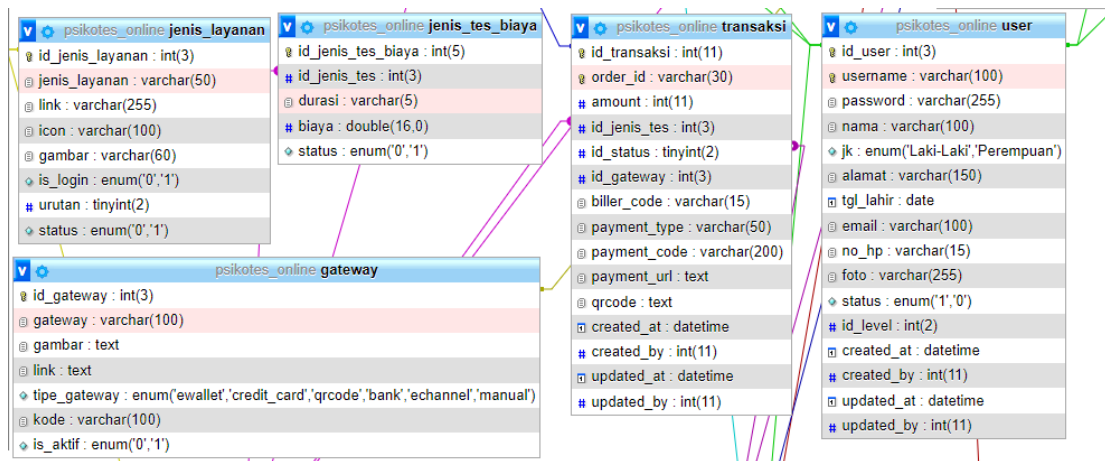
psikotes_online jenis_layanan
id_jenis_layanan : int(3)
jenis_layanan : varchar(50)
link : varchar(255)
icon : varchar(100)
gambar : varchar(60)
is_login : enum('0','1')
urutan : tinyint(2)
status : enum('0','1')

psikotes_online jenis_tes_biaya
id_jenis_tes_biaya : int(5)
id_jenis_tes : int(3)
durasi : varchar(5)
biaya : double(16,0)
status : enum('0','1')

psikotes_online transaksi
id_transaksi : int(11)
order_id : varchar(30)
amount : int(11)
id_jenis_tes : int(3)
id_status : tinyint(2)
id_gateway : int(3)
biller_code : varchar(15)
payment_type : varchar(50)
payment_code : varchar(200)
payment_url : text
qrcode : text
created_at : datetime
created_by : int(11)
updated_at : datetime
updated_by : int(11)

psikotes_online user
id_user : int(3)
username : varchar(100)
password : varchar(255)
nama : varchar(100)
jk : enum('Laki-Laki','Perempuan')
alamat : varchar(150)
tgl_lahir : date
email : varchar(100)
no_hp : varchar(15)
foto : varchar(255)
status : enum('1','0')
id_level : int(2)
created_at : datetime
created_by : int(11)
updated_at : datetime
updated_by : int(11)

psikotes_online gateway
id_gateway : int(3)
gateway : varchar(100)
gambar : text
link : text
tipe_gateway : enum('ewallet','credit_card','qrcode','bank','echannel','manual')
kode : varchar(100)
is_aktif : enum('0','1')